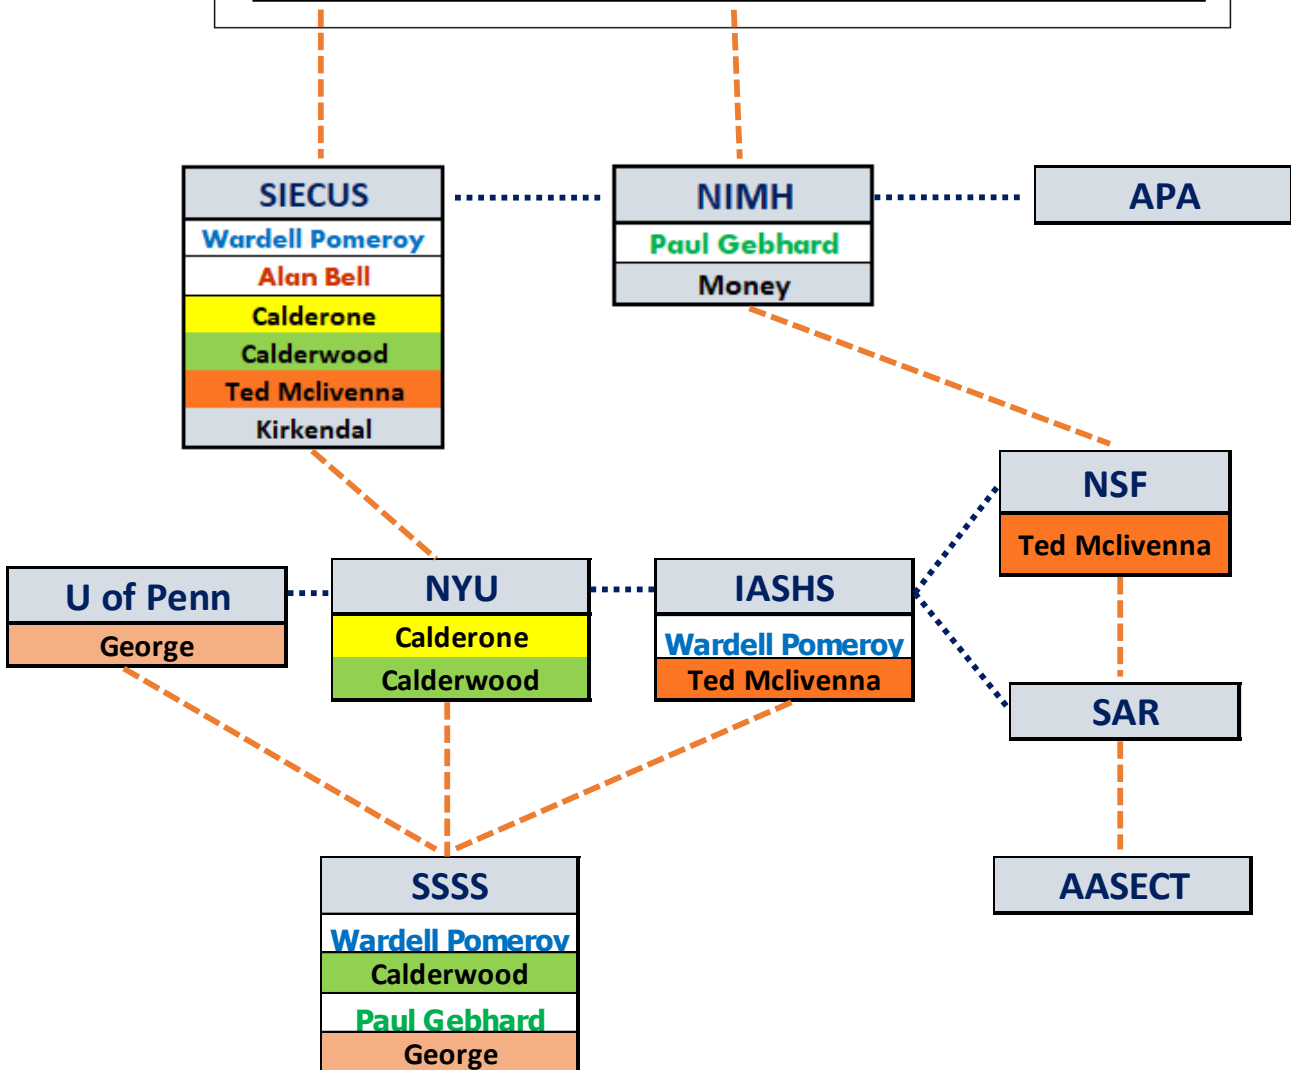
SIECUS
Wardell Pomeroy
Alan Bell
Calderone
Calderwood
Ted Mclivenna
Kirkendal

NIMH
Paul Gebhard
Money

APA

NSF
Ted Mclivenna

U of Penn
George

NYU
Calderone
Calderwood

IASHS
Wardell Pomeroy
Ted Mclivenna

SAR

SSSS
Wardell Pomeroy
Calderwood
Paul Gebhard
George

AASECT